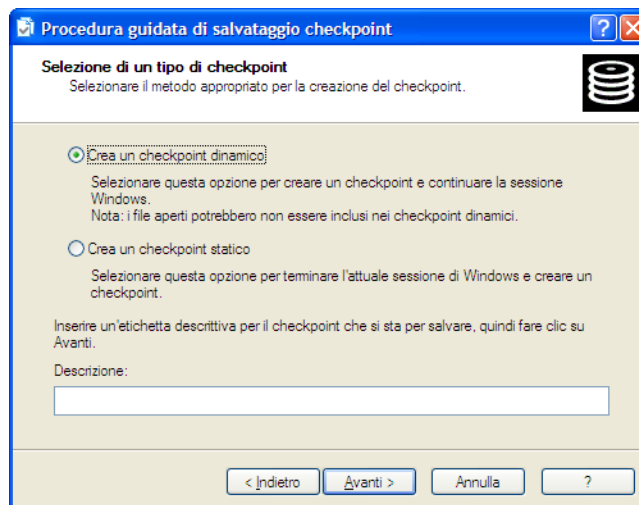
Procedura guidata di salvataggio checkpoint

Selezione di un tipo di checkpoint
Selezionare il metodo appropriato per la creazione del checkpoint.

Crea un checkpoint dinamico

Selezionare questa opzione per creare un checkpoint e continuare la sessione Windows.
Nota: i file aperti potrebbero non essere inclusi nei checkpoint dinamici.

Crea un checkpoint statico

Selezionare questa opzione per terminare l'attuale sessione di Windows e creare un checkpoint.

Inserire un'etichetta descrittiva per il checkpoint che si sta per salvare, quindi fare clic su Avanti.

Descrizione:

< Indietro | Avanti > | Annulla | ?